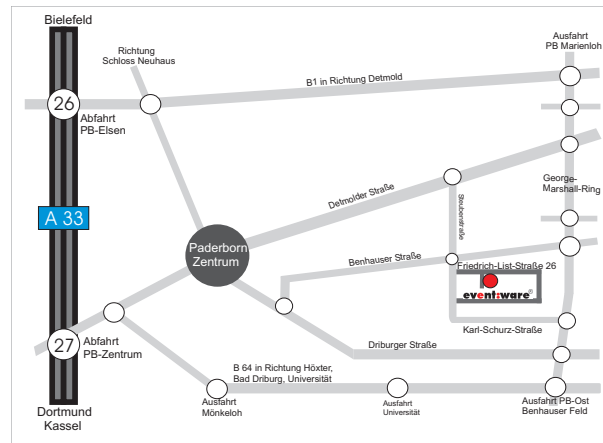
Bielefeld

Richtung Schloss Neuhaus

Ausfahrt PB Marienloh

B1 in Richtung Detmold

26

Abfahrt PB-Elsen

Detmolder Straße

Stradustraße

George-Marshall-Ring

A 33

Paderborn Zentrum

Benhauser Straße

Friedrich-List-Straße 26

event:ware®

Karl-Schurz-Straße

27

Abfahrt PB-Zentrum

Driburger Straße

B 64 in Richtung Höxter, Bad Driburg, Universität

Ausfahrt Mönkeloh

Ausfahrt Universität

Ausfahrt PB-Ost Benhauser Feld

Dortmund Kassel